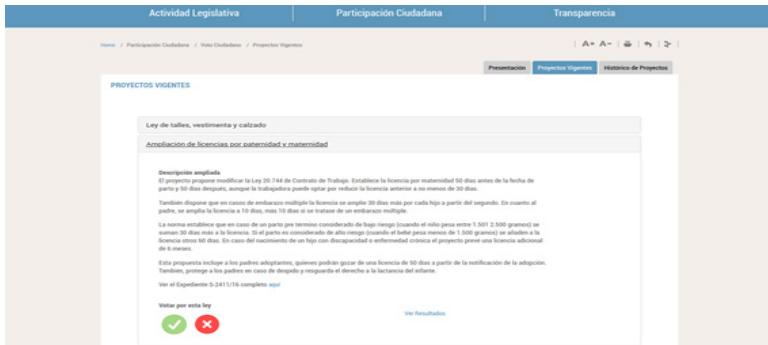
Actividad Legislativa | Participación Ciudadana | Transparencia

Home / Participación Ciudadana / Voto Ciudadano / Proyectos Vigentes

A+ A-

Presentación | Proyectos Vigentes | Histórico de Proyectos

PROYECTOS VIGENTES

Ley de talles, vestimenta y calzado

Ampliación de licencias por paternidad y maternidad

Descripción ampliada
El proyecto propone modificar la Ley 20.744 de Contrato de Trabajo. Establece la licencia por maternidad 50 días antes de la fecha de parto y 50 días después, aunque la trabajadora puede optar por reducir la licencia anterior a no menos de 30 días.

También dispone que en casos de embarazo múltiple la licencia se amplíe 30 días más por cada hijo a partir del segundo. En cuanto al padre, se amplía la licencia a 10 días, más 10 días si se tratase de un embarazo múltiple.

La norma establece que en caso de un parto pre término considerado de bajo riesgo (cuando el niño pesa entre 1.501 2.500 gramos) se suman 30 días más a la licencia. Si el parto es considerado de alto riesgo (cuando el bebé pesa menos de 1.500 gramos) se añaden a la licencia otros 60 días. En caso del nacimiento de un hijo con discapacidad o enfermedad crónica el proyecto prevé una licencia adicional de 6 meses.

Esta propuesta incluye a los padres adoptantes, quienes podrán gozar de una licencia de 50 días a partir de la notificación de la adopción. También, protege a los padres en caso de despido y resguarda el derecho a la lactancia del infante.

Ver el Expediente S-2411/16 completo aquí

Votar por esta ley

Ver Resultados